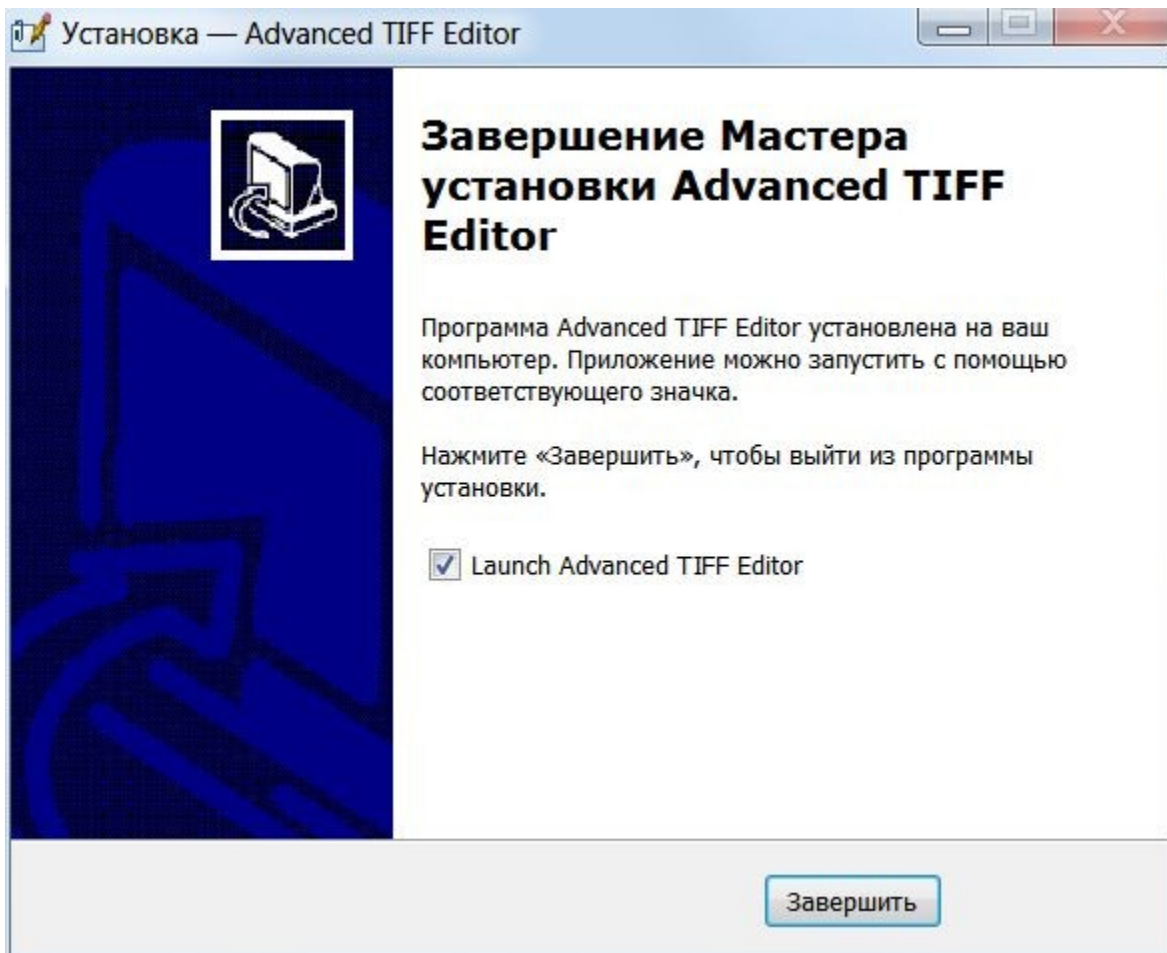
Установка — Advanced TIFF Editor

Завершение Мастера установки Advanced TIFF Editor

Программа Advanced TIFF Editor установлена на ваш компьютер. Приложение можно запустить с помощью соответствующего значка.

Нажмите «Завершить», чтобы выйти из программы установки.

Launch Advanced TIFF Editor

Завершить